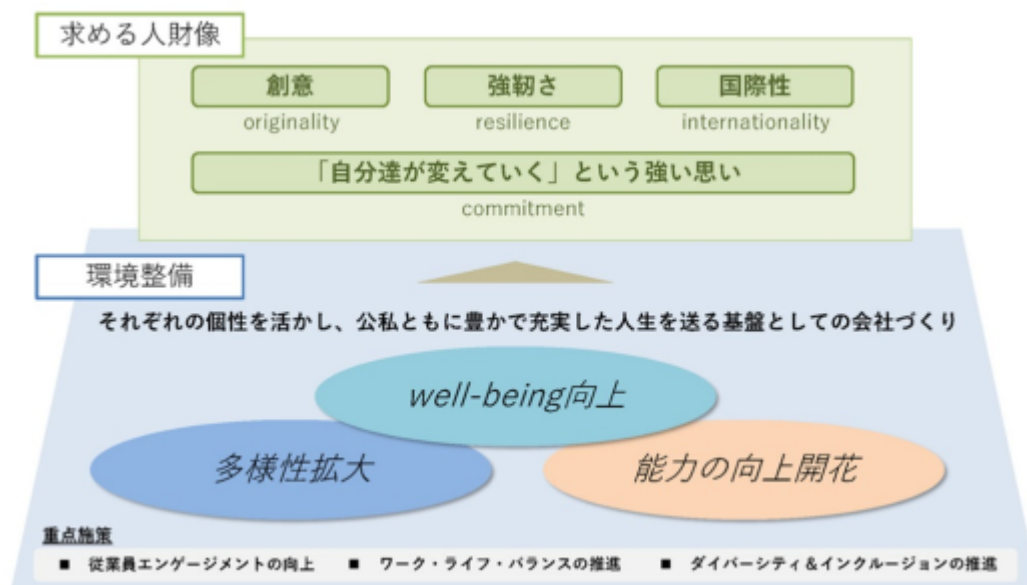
求める人財像

創意
originality

強靭さ
resilience

国際性
internationality

「自分達が変えていく」という強い思い
commitment

環境整備

それぞれの個性を活かし、公私ともに豊かで充実した人生を送る基盤としての会社づくり

well-being向上

多様性拡大

能力の向上開花

重点施策

■ 従業員エンゲージメントの向上 ■ ワーク・ライフ・バランスの推進 ■ ダイバーシティ&インクルージョンの推進